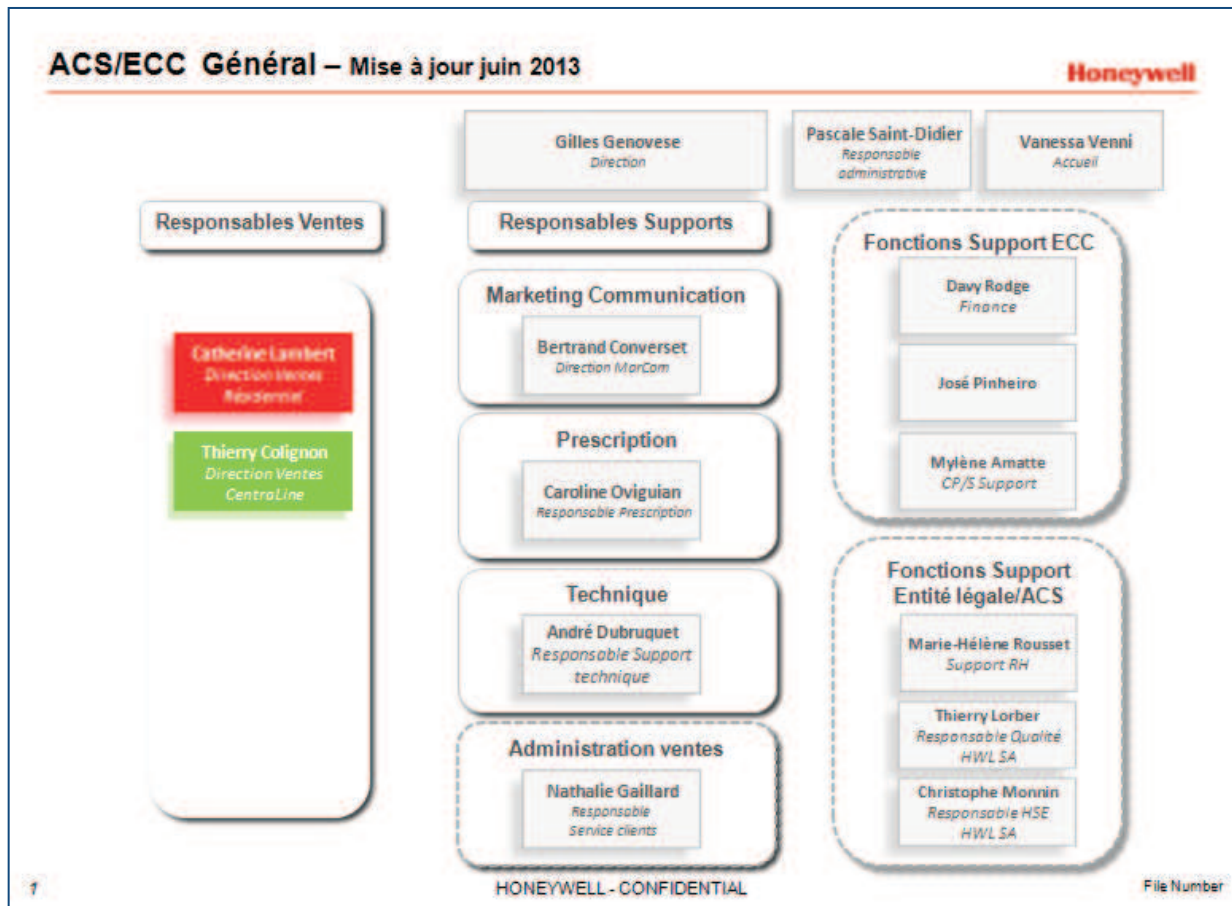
ACS/ECC Général – Mise à jour juin 2013

Honeywell

Gilles Genovese
Direction

Pascale Saint-Didier
Responsable administrative

Vanessa Venni
Accueil

Responsables Ventes

Catherine Lambert
Direction Ventes Résidentiel

Thierry Colignon
Direction Ventes CentraLine

Responsables Supports

Marketing Communication

Bertrand Converset
Direction MarCom

Prescription

Caroline Oviguian
Responsable Prescription

Technique

André Dubruquet
Responsable Support technique

Administration ventes

Nathalie Gaillard
Responsable Service clients

Fonctions Support ECC

Davy Rodge
Finance

José Pinheiro

Mylène Amatte
CP/S Support

Fonctions Support Entité légale/ACS

Marie-Hélène Rousset
Support RH

Thierry Lorber
Responsable Qualité HWL SA

Christophe Monnin
Responsable HSE HWL SA

1

HONEYWELL - CONFIDENTIAL

File Number